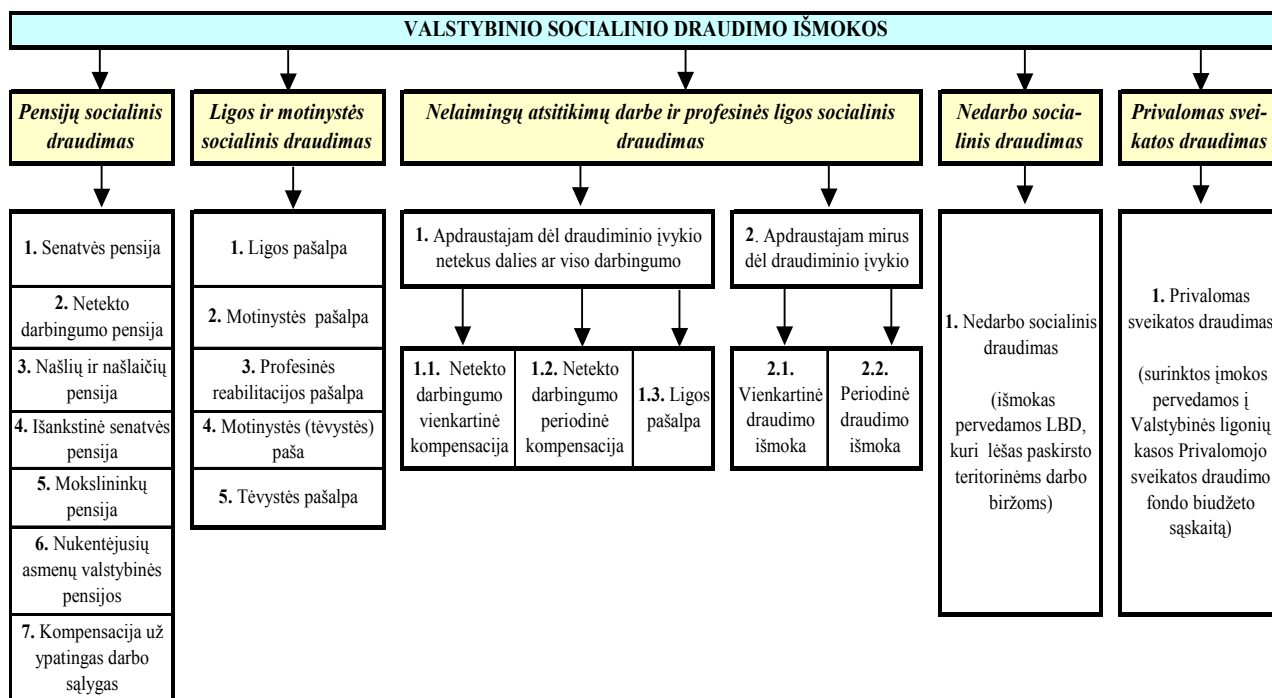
VALSTYBINIO SOCIALINIO DRAUDIMO IŠMOKOS

Pensijų socialinis draudimas

Ligos ir motinystės socialinis draudimas

Nelaimingų atsitikimų darbe ir profesinės ligos socialinis draudimas

Nedarbo socialinis draudimas

Privalomas sveikatos draudimas

1. Senatvės pensija

2. Netekto darbingumo pensija

3. Našlių ir našlaičių pensija

4. Išankstinė senatvės pensija

5. Mokslininkų pensija

6. Nukentėjusių asmenų valstybinės pensijos

7. Kompensacija už ypatingas darbo sąlygas

1. Ligos pašalpa

2. Motinystės pašalpa

3. Profesinės reabilitacijos pašalpa

4. Motinystės (tėvystės) paša

5. Tėvystės pašalpa

1. Apdraustajam dėl draudiminio įvykio netekus dalies ar viso darbingumo

1.1. Netekto darbingumo vienkartinė kompensacija

1.2. Netekto darbingumo periodinė kompensacija

1.3. Ligos pašalpa

2. Apdraustajam mirus dėl draudiminio įvykio

2.1. Vienkartinė draudimo išmoka

2.2. Periodinė draudimo išmoka

1. Nedarbo socialinis draudimas

(išmokas pervedamos LBD, kuri lėšas paskirsto teritorinėms darbo biržoms)

1. Privalomas sveikatos draudimas

(surinktos įmokos pervedamos į Valstybinės ligonių kasos Privalomojo sveikatos draudimo fondo biudžeto sąskaitą)